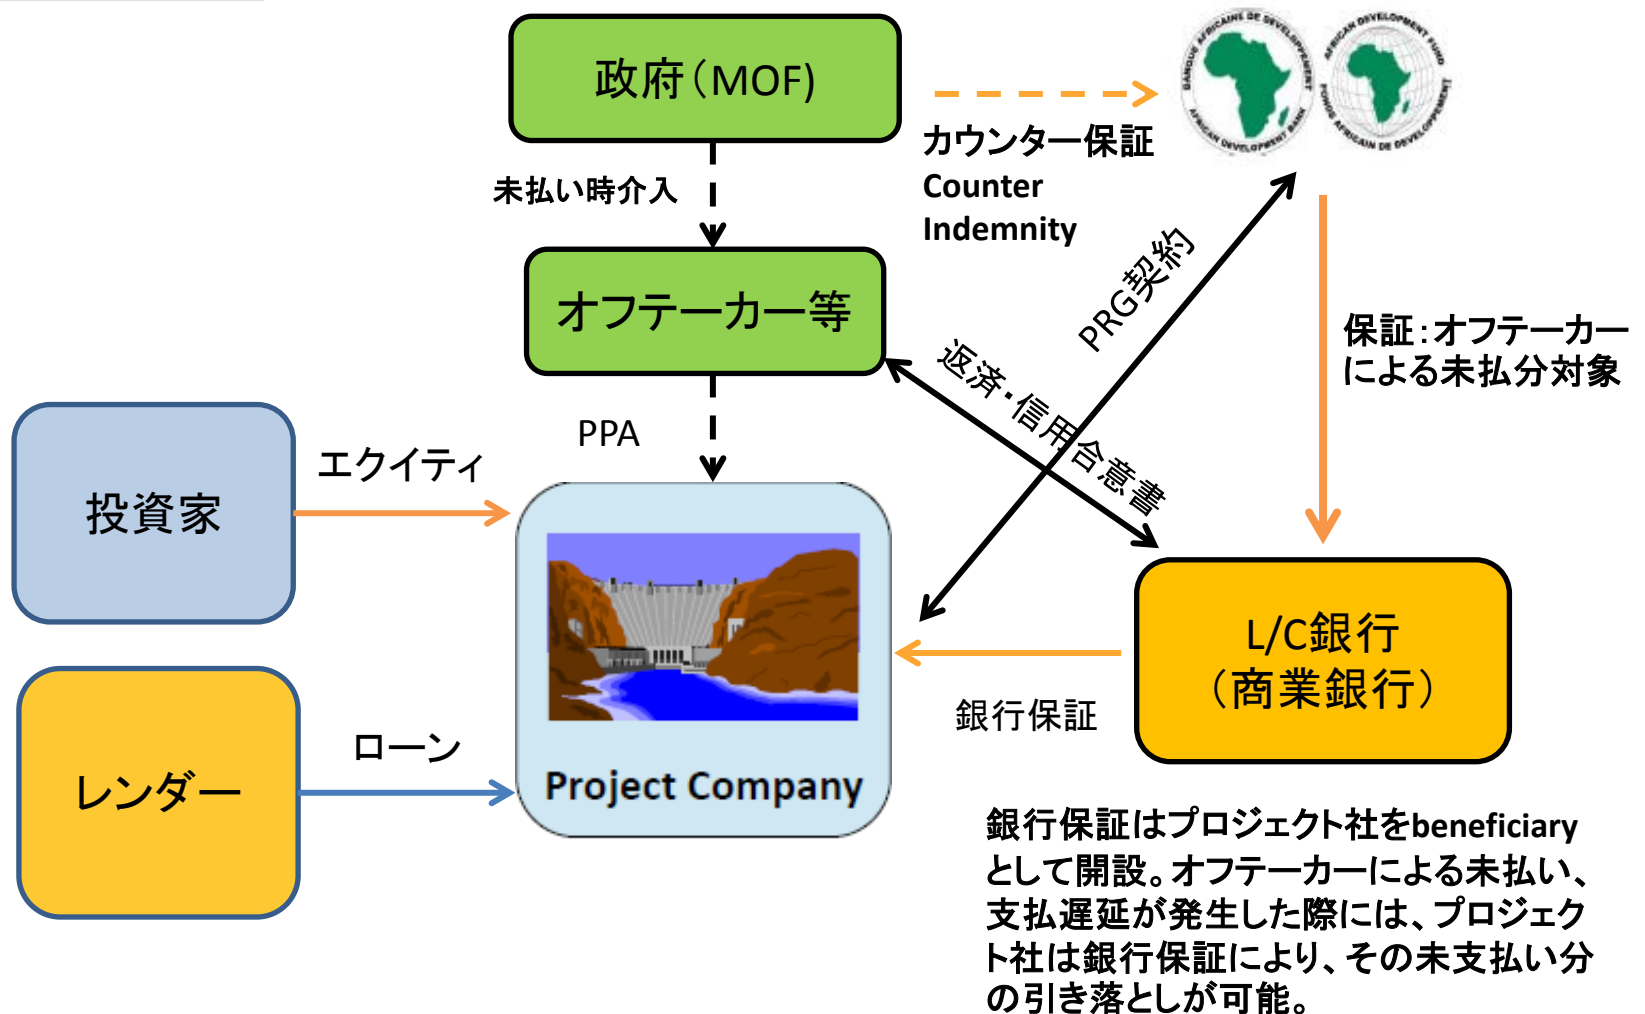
政府（MOF）

カウンター保証
Counter Indemnity

未払い時介入

オフテーカー等

PRG契約

返済・信用合意書

保証：オフテーカーによる未払分対象

投資家

エクイティ

PPA

Project Company

レンダー

ローン

L/C銀行（商業銀行）

銀行保証

銀行保証はプロジェクト社をbeneficiaryとして開設。オフテーカーによる未払い、支払遅延が発生した際には、プロジェクト社は銀行保証により、その未支払い分の引き落としが可能。